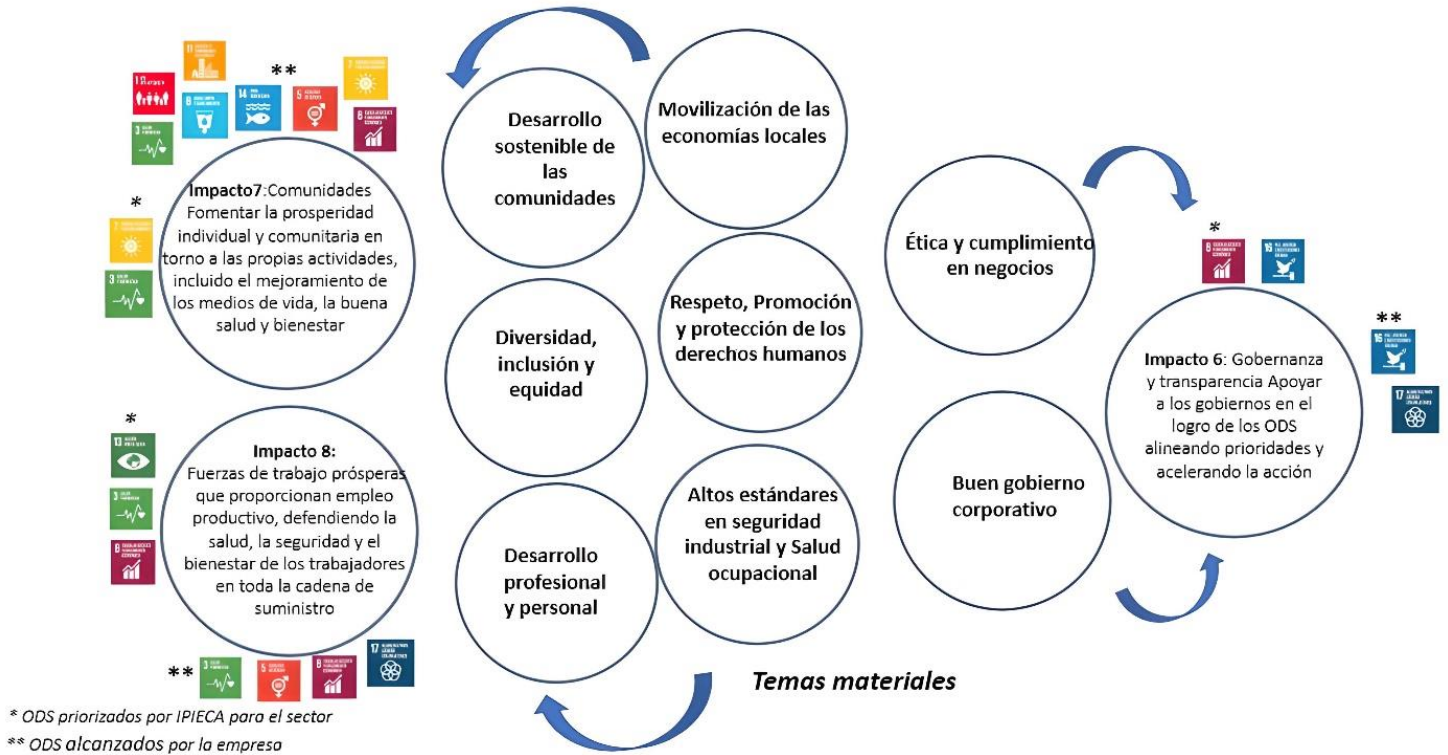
**

Impacto7:Comunidades Fomentar la prosperidad individual y comunitaria en torno a las propias actividades, incluido el mejoramiento de los medios de vida, la buena salud y bienestar

*

Desarrollo sostenible de las comunidades

Movilización de las economías locales

Diversidad, inclusión y equidad

Respeto, Promoción y protección de los derechos humanos

*

Impacto 8: Fuerzas de trabajo prósperas que proporcionan empleo productivo, defendiendo la salud, la seguridad y el bienestar de los trabajadores en toda la cadena de suministro

Desarrollo profesional y personal

Altos estándares en seguridad industrial y Salud ocupacional

**

Ética y cumplimiento en negocios

*

Buen gobierno corporativo

**

Impacto 6: Gobernanza y transparencia Apoyar a los gobiernos en el logro de los ODS alineando prioridades y acelerando la acción

Temas materiales

* ODS priorizados por IPIECA para el sector
** ODS alcanzados por la empresa